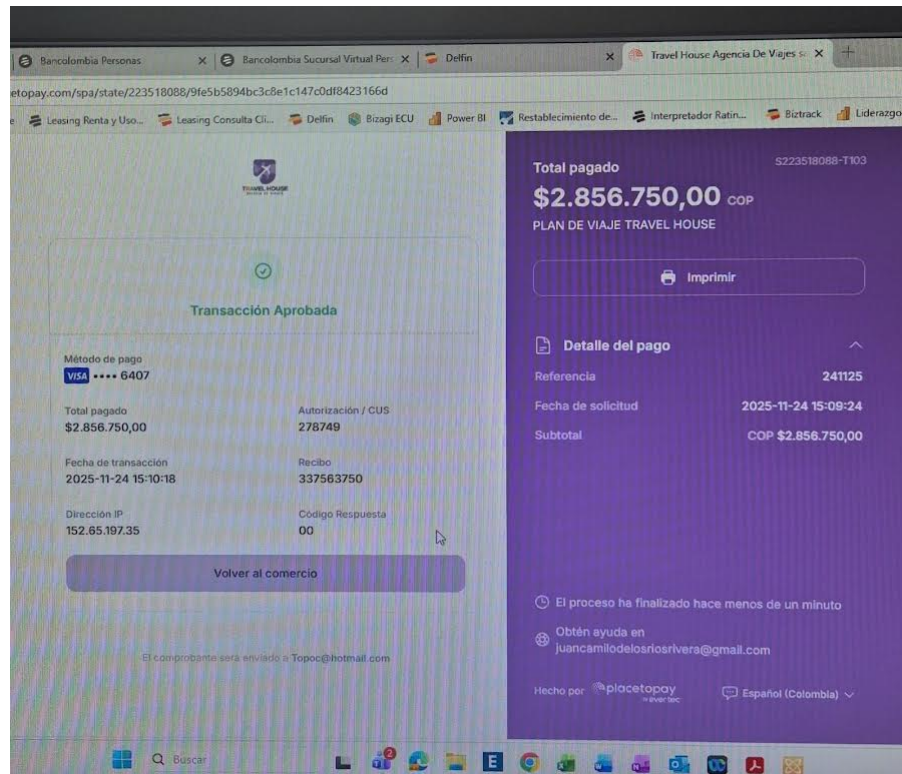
Bancolombia Personas × Bancolombia Sucursal Virtual Pers × Delfin × Travel House Agencia De Viajes × +

etopay.com/spa/state/223518088/9fe5b5894bc3c8e1c147c0df8423166d

Leasing Renta y Uso... Leasing Consulta Cli... Delfin Bizagi ECU Power BI Restablecimiento de... Interpretador Ratin... Biztrack Liderazgo

TRAVEL HOUSE

Transacción Aprobada

Método de pago
VISA •••• 6407

Total pagado
$2.856.750,00

Autorización / CUS
278749

Fecha de transacción
2025-11-24 15:10:18

Recibo
337563750

Dirección IP
152.65.197.35

Código Respuesta
00

Volver al comercio

El comprobante será enviado a Topoc@hotmail.com

Total pagado
S223518088-T103

$2.856.750,00 COP

PLAN DE VIAJE TRAVEL HOUSE

Imprimir

Detalle del pago

| Referencia | 241125 |
|---|---|
| Fecha de solicitud | 2025-11-24 15:09:24 |
| Subtotal | COP $2.856.750,00 |

El proceso ha finalizado hace menos de un minuto

Obtén ayuda en
juancamilodelosriosrivera@gmail.com

Hecho por placetopay evertec

Español (Colombia)

Buscar